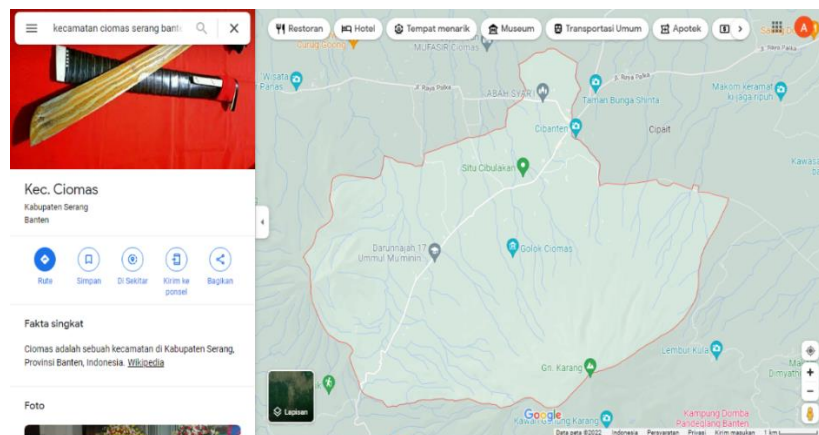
kecamatan ciomas serang bante

Kec. Ciomas
Kabupaten Serang
Banten

Rute
Simpan
Di Sekitar
Kirim ke ponsel
Bagikan

Fakta singkat

Ciomas adalah sebuah kecamatan di Kabupaten Serang, Provinsi Banten, Indonesia. Wikipedia

Foto

Restoran
Hotel
Tempat menarik
Museum
Transportasi Umum
Apotek

Curug Gocog
MUFASIR Ciomas
Wisata Parias
Jl. Raya Palka
ABAH SYAR
Jl. Raya Palka
Jl. Raya Palka
Taman Bunga Shinta
Makom keramat ki jaga rupuh
Cibanten
Cipait
Situ Cibulakan
Darunnajah 17 Ummul Mu'minin
Golok Ciomas
Lembur Kula
Gn. Karang
Kawah Gunung Karang
Kampung Domba Pandeglang Banten
Lapisan
Google
Data peta ©2022 Indonesia Persyaratan Privasi Kirim masukan 1 km